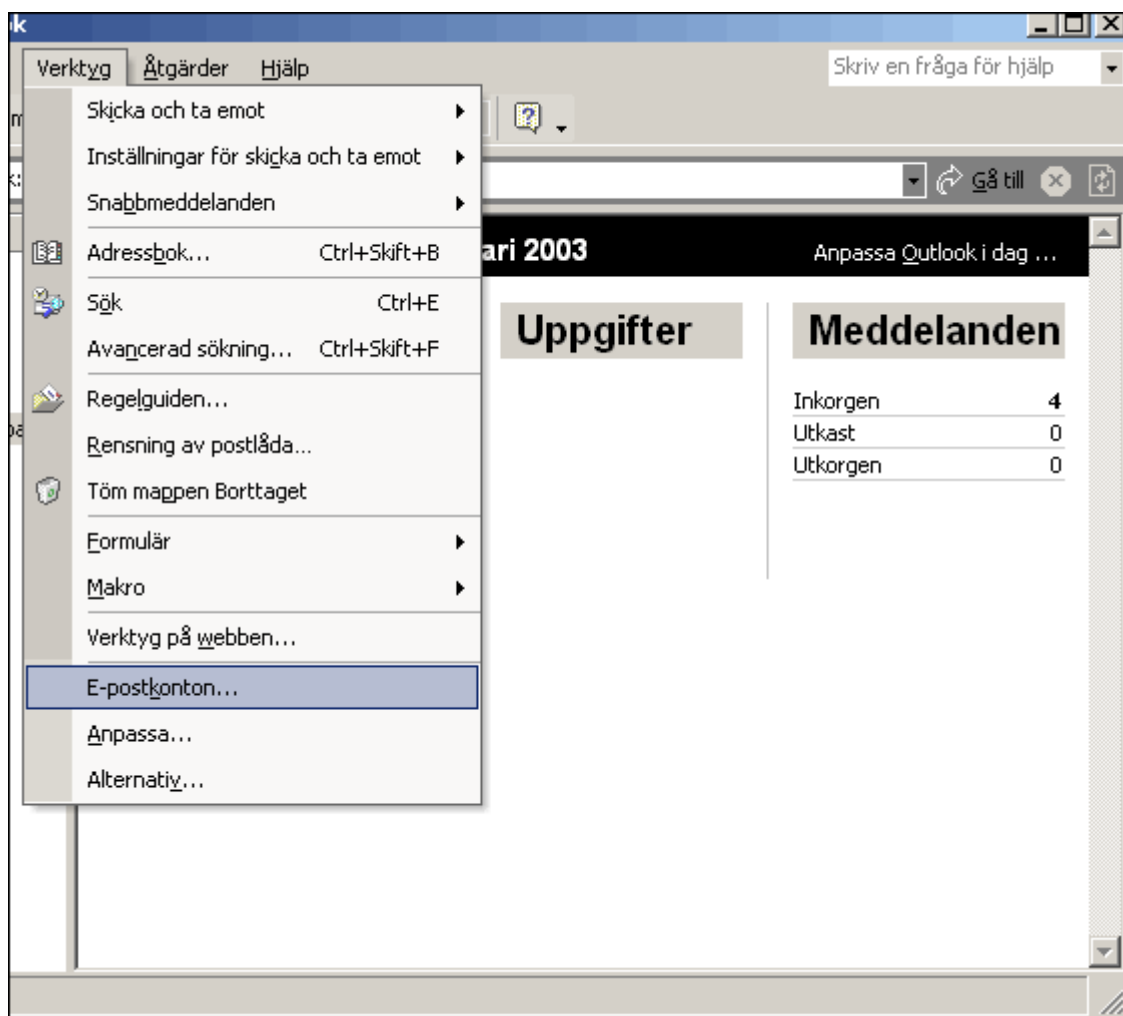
Verktyg Åtgärder Hjälp

Skriv en fråga för hjälp

Skicka och ta emot
Inställningar för skicka och ta emot
Snabbmeddelanden
Adressbok... Ctrl+Skift+B
Sök Ctrl+E
Avancerad sökning... Ctrl+Skift+F
Regelguiden...
Rensning av postlåda...
Töm mappen Borttaget
Formulär
Makro
Verktyg på webben...
E-postkonton...
Anpassa...
Alternativ...

Gå till

ari 2003

Anpassa Outlook i dag ...

Uppgifter

Meddelanden

| | |
|---|---|
| Inkorgen | 4 |
| Utkast | 0 |
| Utkorgen | 0 |